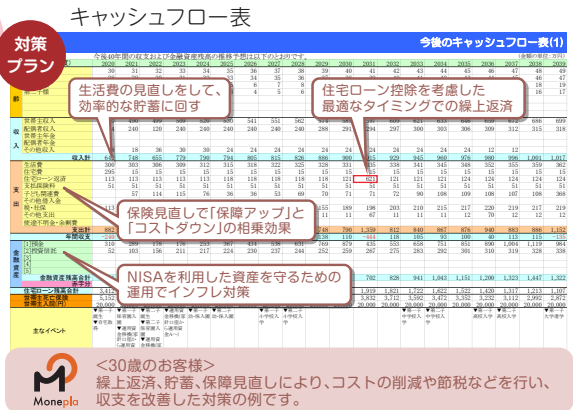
キャッシュフロー表

対策プラン

今後のキャッシュフロー表(1)

生活費の見直しをして、効率的な貯蓄に回す

住宅ローン控除を考慮した最適なタイミングでの繰上返済

保険見直しで「保障アップ」と「コストダウン」の相乗効果

NISAを利用した資産を守るための運用でインフレ対策

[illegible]

<30歳のお客様>
繰上返済、貯蓄、保険見直しにより、コストの削減や節税などを行い、収支を改善した対策の例です。

Monepla